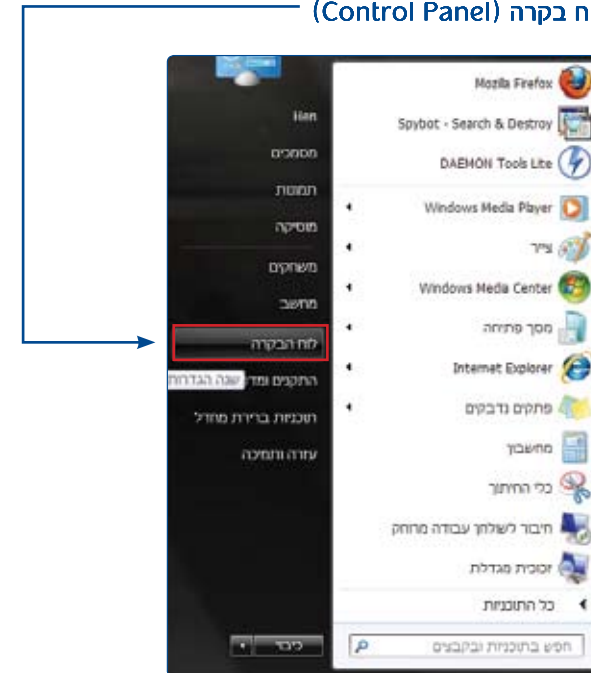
ח בקרה (Control Panel)

Mozilla Firefox
Spybot - Search & Destroy
DAEMON Tools Lite
Windows Media Player
צייר
Windows Media Center
מסך פתיחה
Internet Explorer
פתקים נדבקים
מחשבון
כלי החיתוך
חיבור לשולחן עבודה מרוחק
זכוכית מגדלת
כל התוכניות
חפש בתוכניות ובקבצים

Han
מסמכים
תמונות
מוסיקה
משחקים
מחשב
לוח הבקרה
התקנים ומד
שנה הגדרות
תוכניות ברירת מחדל
עזרה ותמיכה
כיבוי